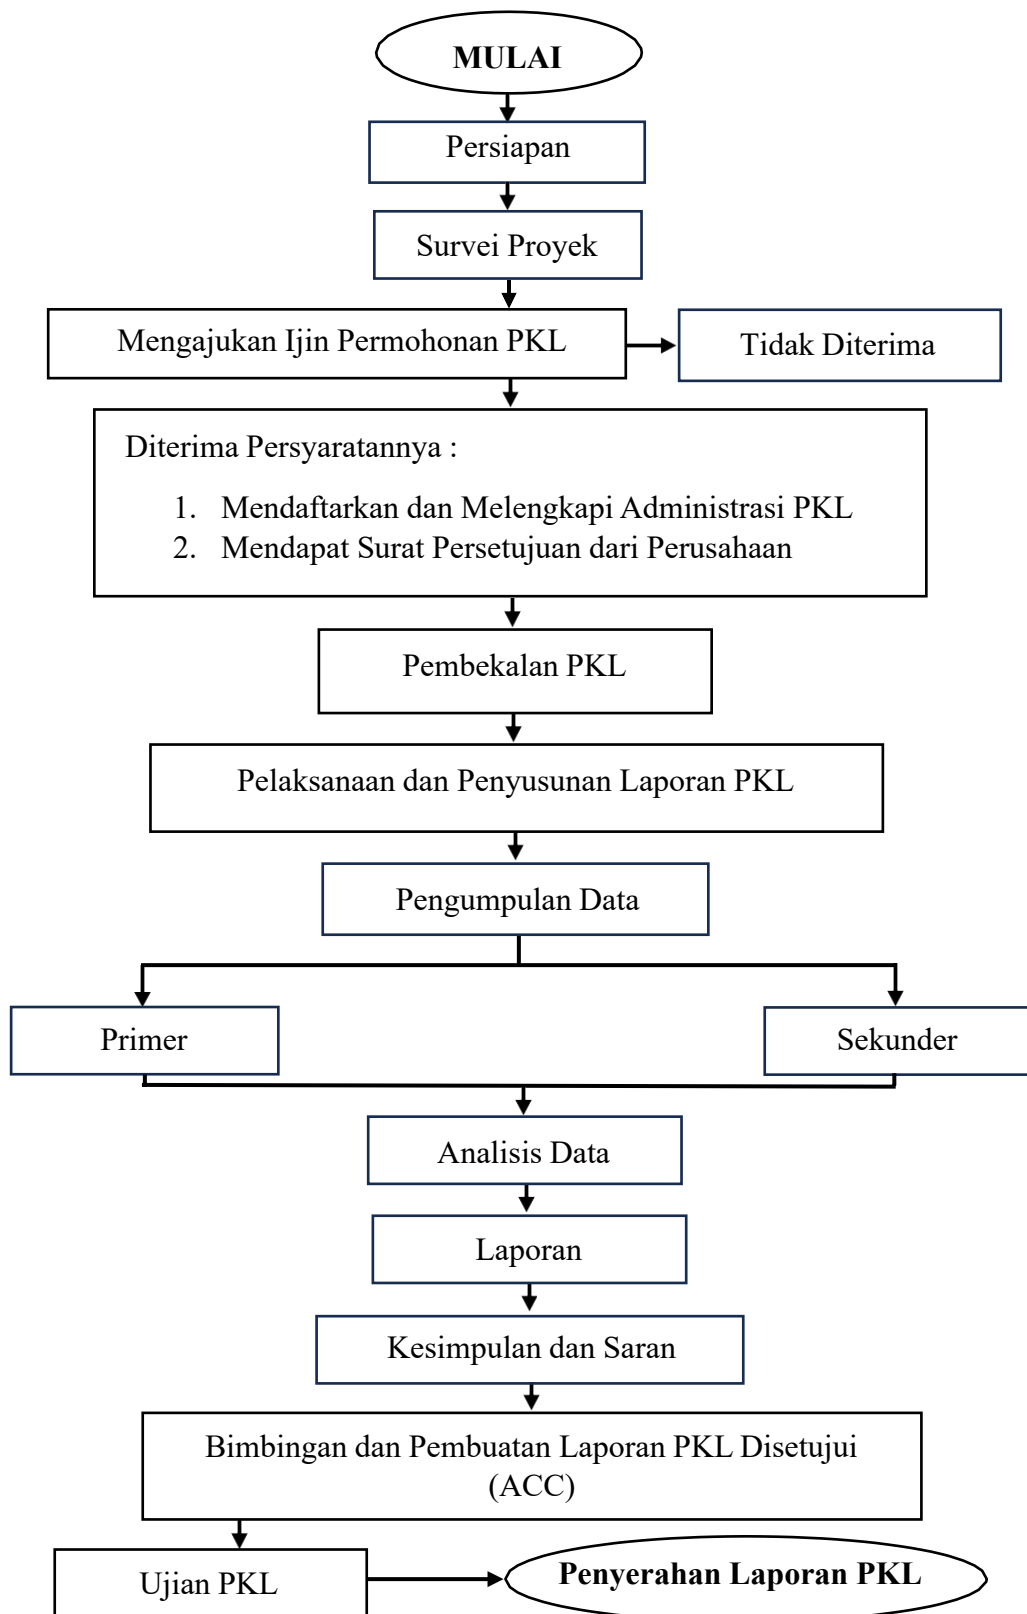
MULAI

Persiapan

Survei Proyek

Mengajukan Ijin Permohonan PKL

Tidak Diterima

Diterima Persyaratannya :

1. Mendaftarkan dan Melengkapi Administrasi PKL
2. Mendapat Surat Persetujuan dari Perusahaan

Pembekalan PKL

Pelaksanaan dan Penyusunan Laporan PKL

Pengumpulan Data

Primer

Sekunder

Analisis Data

Laporan

Kesimpulan dan Saran

Bimbingan dan Pembuatan Laporan PKL Disetujui (ACC)

Ujian PKL

Penyerahan Laporan PKL